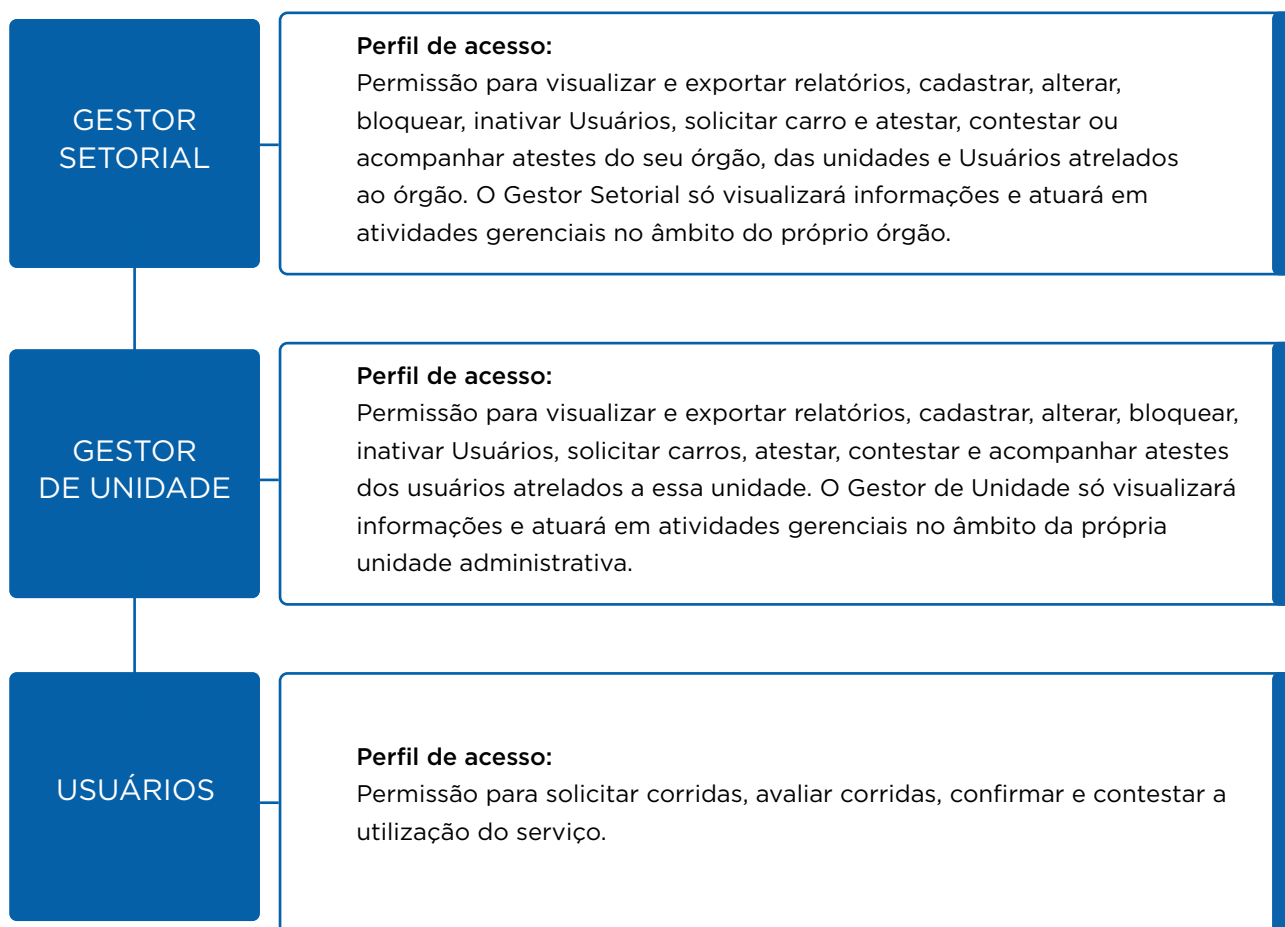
GESTOR SETORIAL

Perfil de acesso:
Permissão para visualizar e exportar relatórios, cadastrar, alterar, bloquear, inativar Usuários, solicitar carro e atestar, contestar ou acompanhar atestes do seu órgão, das unidades e Usuários atrelados ao órgão. O Gestor Setorial só visualizará informações e atuará em atividades gerenciais no âmbito do próprio órgão.

GESTOR DE UNIDADE

Perfil de acesso:
Permissão para visualizar e exportar relatórios, cadastrar, alterar, bloquear, inativar Usuários, solicitar carros, atestar, contestar e acompanhar atestes dos usuários atrelados a essa unidade. O Gestor de Unidade só visualizará informações e atuará em atividades gerenciais no âmbito da própria unidade administrativa.

USUÁRIOS

Perfil de acesso:
Permissão para solicitar corridas, avaliar corridas, confirmar e contestar a utilização do serviço.